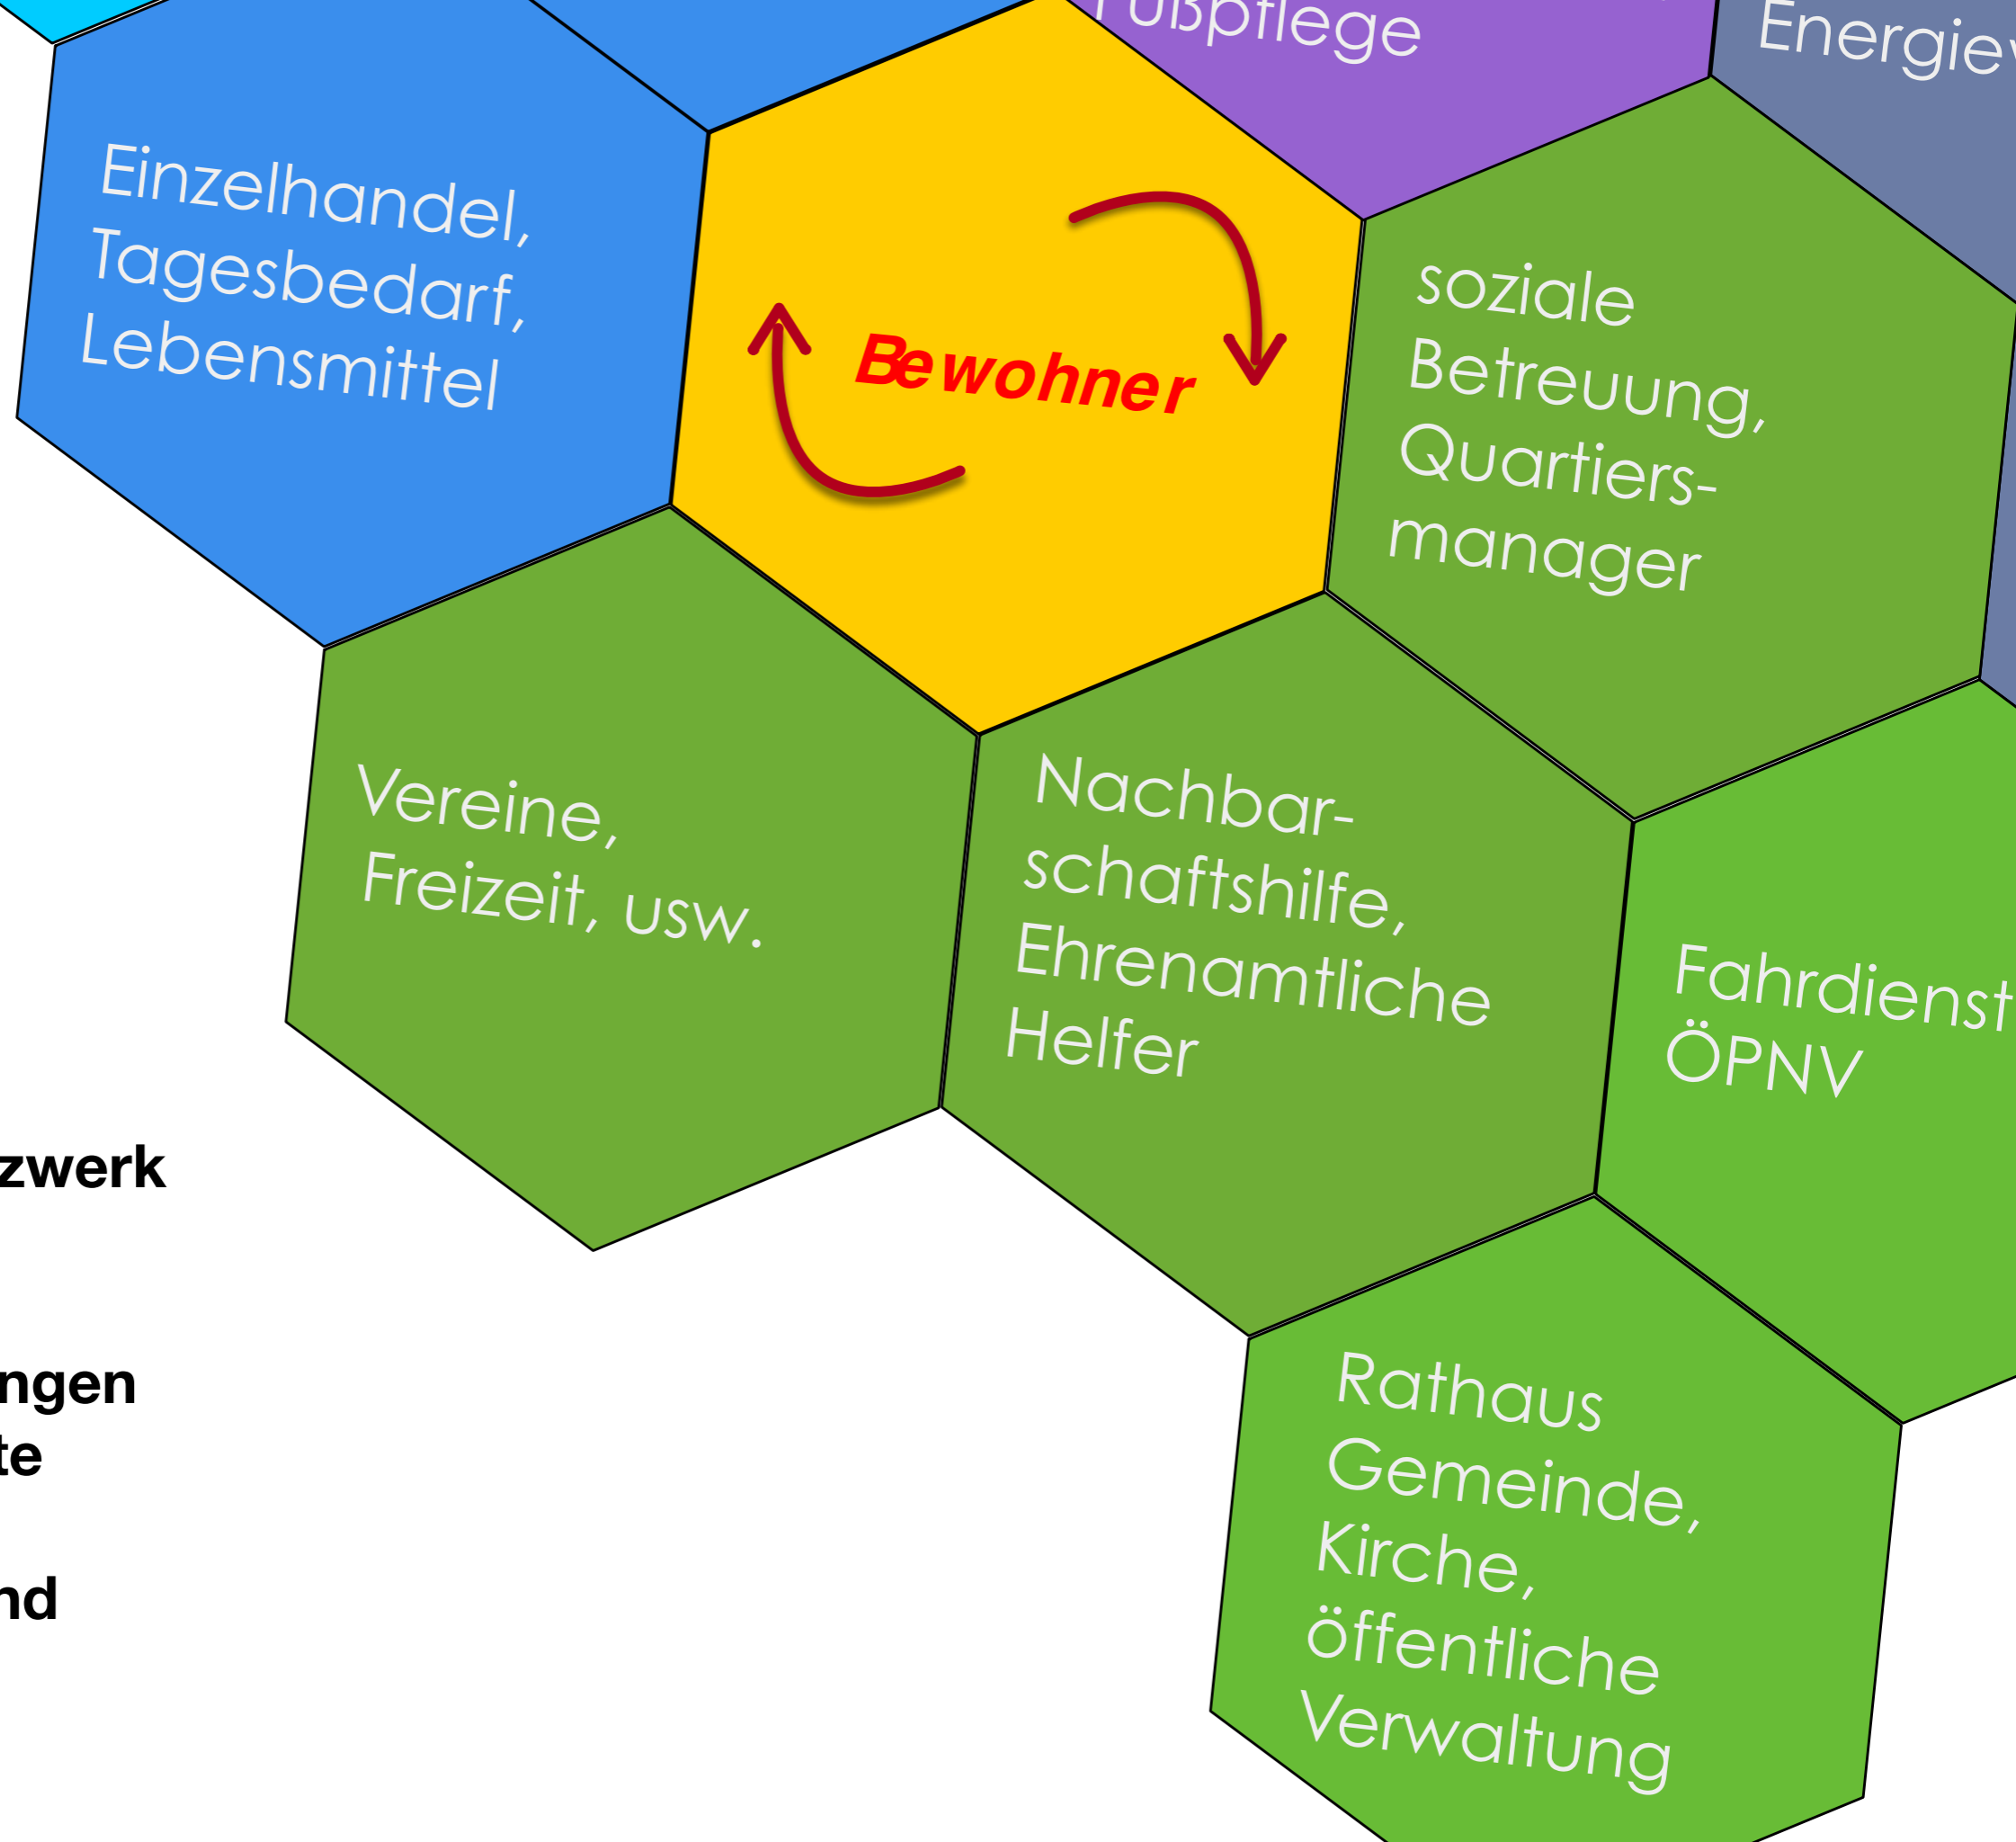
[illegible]ußpflege

Energie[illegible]

Einzelhandel, Tagesbedarf, Lebensmittel

Bewohner

soziale Betreuung, Quartiers-manager

Vereine, Freizeit, usw.

Nachbarschaftshilfe, Ehrenamtliche Helfer

Fahrdienst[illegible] ÖPNV

Rathaus Gemeinde, Kirche, öffentliche Verwaltung

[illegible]zwerk

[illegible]ngen
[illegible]te

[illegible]nd